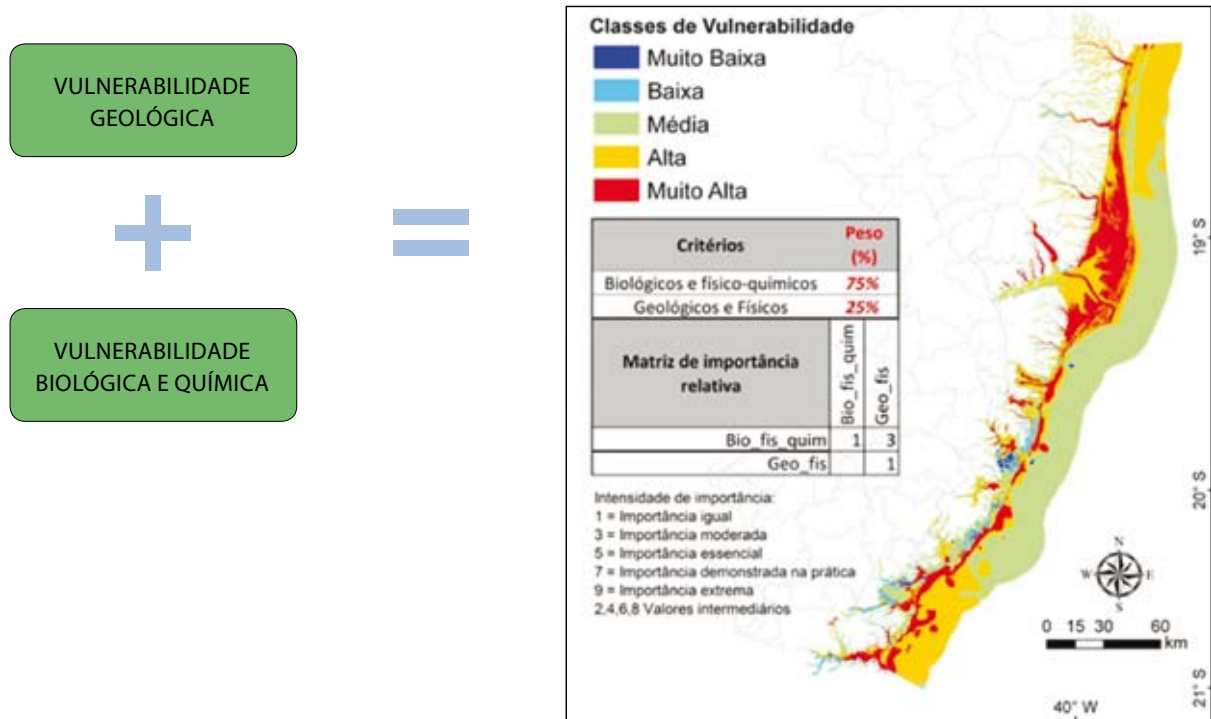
VULNERABILIDADE GEOLÓGICA

VULNERABILIDADE BIOLÓGICA E QUÍMICA

Classes de Vulnerabilidade
Muito Baixa
Baixa
Média
Alta
Muito Alta

| Critérios | Peso (%) |
|---|---|
| Biológicos e físico-químicos | 75% |
| Geológicos e Físicos | 25% |

| Matriz de importância relativa | Bio_fis_quim | Geo_fis |
|---|---|---|
| Bio_fis_quim | 1 | 3 |
| Geo_fis | | 1 |

Intensidade de importância:
1 = Importância igual
3 = Importância moderada
5 = Importância essencial
7 = Importância demonstrada na prática
9 = Importância extrema
2,4,6,8 Valores intermediários

19° S
20° S
21° S
40° W
N
W
E
S
0 15 30 60
km